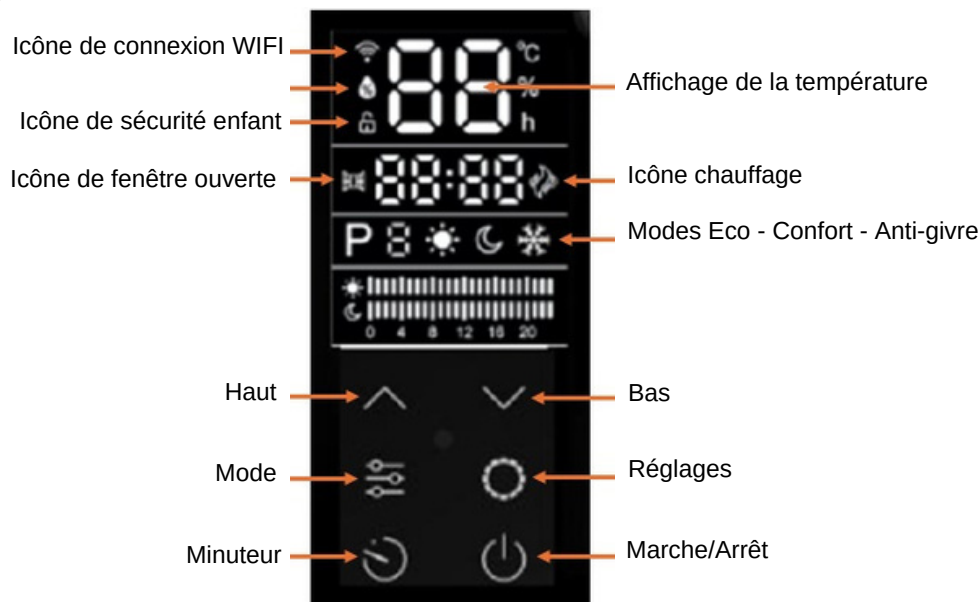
Icône de connexion WIFI

Icône de sécurité enfant

Icône de fenêtre ouverte

88
°C
%
h

88:88

P 8

0 4 8 12 16 20

Affichage de la température

Icône chauffage

Modes Eco - Confort - Anti-givre

Haut

Bas

Mode

Réglages

Minuteur

Marche/Arrêt